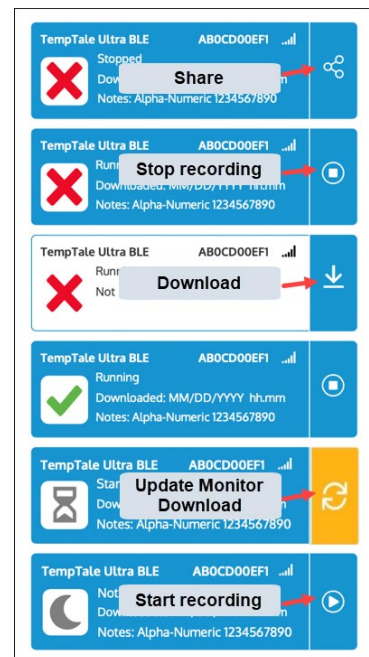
TempTale Ultra BLE AB0CD00EF1
Stopped
Down
Notes: Alpha-Numeric 1234567890
Share

TempTale Ultra BLE AB0CD00EF1
Running
Downloaded: MM/DD/YYYY hh.mm
Notes: Alpha-Numeric 1234567890
Stop recording

TempTale Ultra BLE AB0CD00EF1
Runn
Not
Download

TempTale Ultra BLE AB0CD00EF1
Running
Downloaded: MM/DD/YYYY hh.mm
Notes: Alpha-Numeric 1234567890

TempTale Ultra BLE AB0CD00EF1
Star
Dow
Notes: Alpha-Numeric 1234567890
Update Monitor
Download

TempTale Ultra BLE AB0CD00EF1
Not
Dow
Notes: Alpha-Numeric 1234567890
Start recording